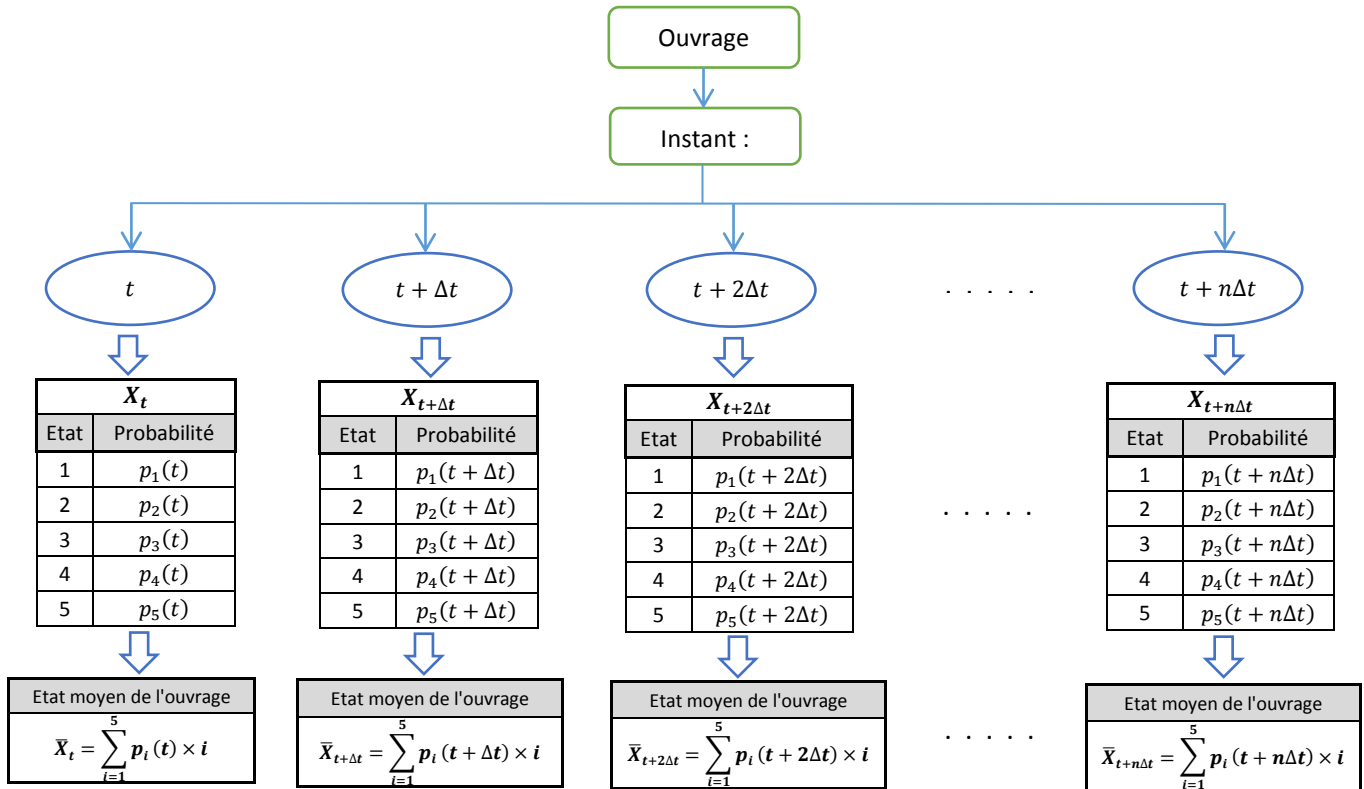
Ouvrage

Instant :

$t$

$t+\Delta t$

$t+2\Delta t$

. . . . .

$t+n\Delta t$

| $X_t$ | |
|---|---|
| Etat | Probabilité |
| 1 | $p_1(t)$ |
| 2 | $p_2(t)$ |
| 3 | $p_3(t)$ |
| 4 | $p_4(t)$ |
| 5 | $p_5(t)$ |

| $X_{t+\Delta t}$ | |
|---|---|
| Etat | Probabilité |
| 1 | $p_1(t+\Delta t)$ |
| 2 | $p_2(t+\Delta t)$ |
| 3 | $p_3(t+\Delta t)$ |
| 4 | $p_4(t+\Delta t)$ |
| 5 | $p_5(t+\Delta t)$ |

| $X_{t+2\Delta t}$ | |
|---|---|
| Etat | Probabilité |
| 1 | $p_1(t+2\Delta t)$ |
| 2 | $p_2(t+2\Delta t)$ |
| 3 | $p_3(t+2\Delta t)$ |
| 4 | $p_4(t+2\Delta t)$ |
| 5 | $p_5(t+2\Delta t)$ |

. . . . .

| $X_{t+n\Delta t}$ | |
|---|---|
| Etat | Probabilité |
| 1 | $p_1(t+n\Delta t)$ |
| 2 | $p_2(t+n\Delta t)$ |
| 3 | $p_3(t+n\Delta t)$ |
| 4 | $p_4(t+n\Delta t)$ |
| 5 | $p_5(t+n\Delta t)$ |

Etat moyen de l'ouvrage
$\bar{X}_t = \sum_{i=1}^{5} p_i(t) \times i$

Etat moyen de l'ouvrage
$\bar{X}_{t+\Delta t} = \sum_{i=1}^{5} p_i(t+\Delta t) \times i$

Etat moyen de l'ouvrage
$\bar{X}_{t+2\Delta t} = \sum_{i=1}^{5} p_i(t+2\Delta t) \times i$

. . . . .

Etat moyen de l'ouvrage
$\bar{X}_{t+n\Delta t} = \sum_{i=1}^{5} p_i(t+n\Delta t) \times i$